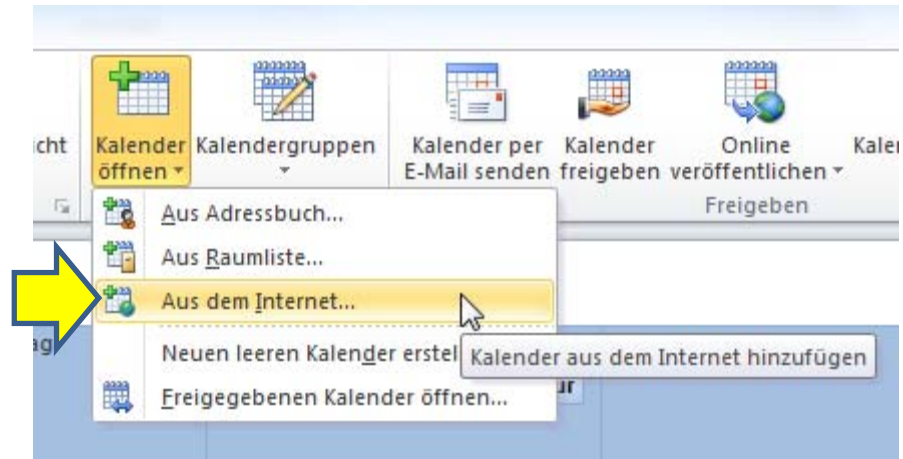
cht

Kalender öffnen

Kalendergruppen

Kalender per E-Mail senden

Kalender freigeben

Online veröffentlichen

Kaler

Freigeben

Aus Adressbuch...

Aus Raumliste...

Aus dem Internet...

Neuen leeren Kalender erstel

Kalender aus dem Internet hinzufügen

Freigegebenen Kalender öffnen...

ag

ur